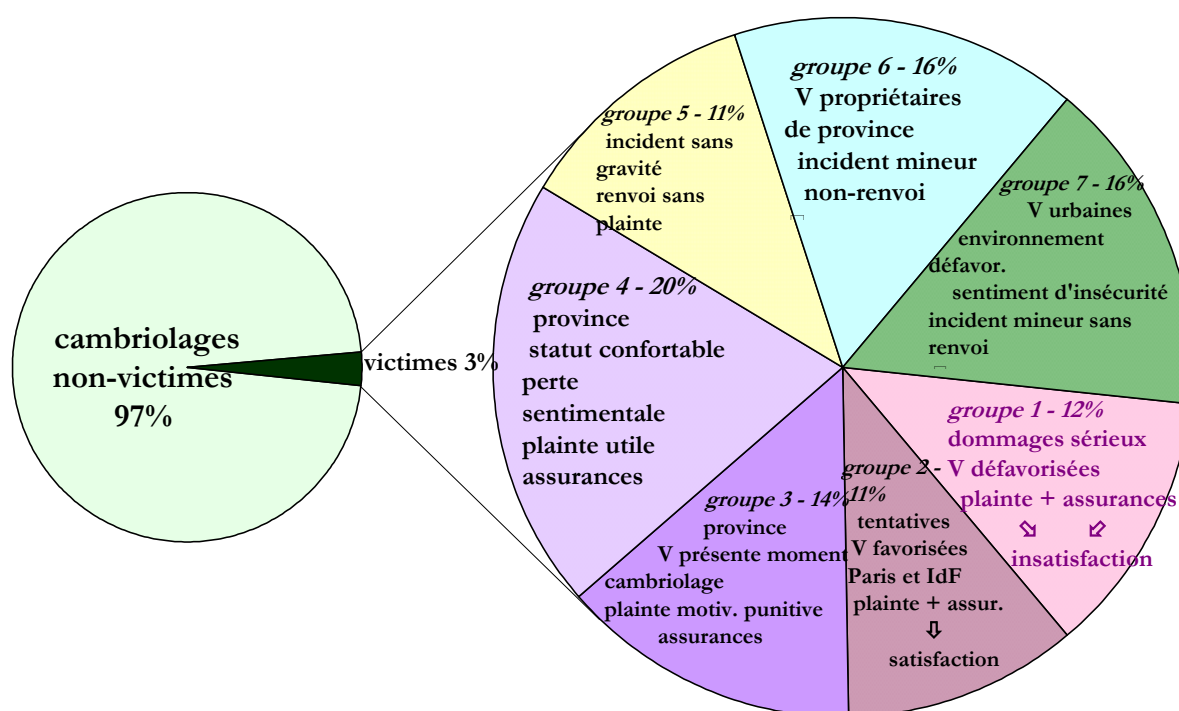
cambriolages non-victimes 97%

victimes 3%

groupe 5 - 11%
incident sans gravité
renvoi sans plainte

groupe 6 - 16%
V propriétaires de province
incident mineur
non-renvoi

groupe 7 - 16%
V urbaines
environnement défavor.
sentiment d'insécurité
incident mineur sans renvoi

groupe 4 - 20%
province
statut confortable
perte sentimentale
plainte utile
assurances

groupe 1 - 12%
dommages sérieux
V défavorisées
plainte + assurances
⇘ ⇙
insatisfaction

groupe 2 - 11%
tentatives
V favorisées
Paris et IdF
plainte + assur.
⇩
satisfaction

groupe 3 - 14%
province
V présente moment cambriolage
plainte motiv. punitive
assurances